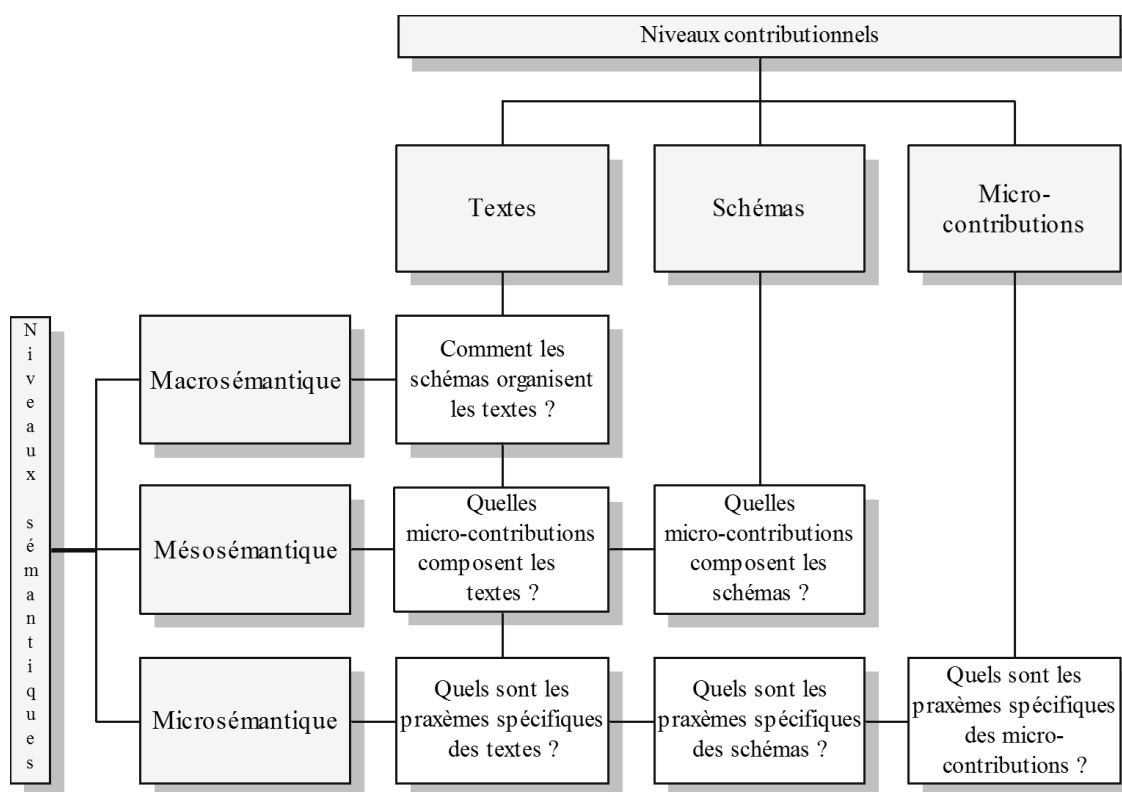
Niveaux contributionnels

Textes

Schémas

Micro-contributions

Niveaux sémantiques

Macrosémantique

Comment les schémas organisent les textes ?

Mésosémantique

Quelles micro-contributions composent les textes ?

Quelles micro-contributions composent les schémas ?

Microsémantique

Quels sont les praxèmes spécifiques des textes ?

Quels sont les praxèmes spécifiques des schémas ?

Quels sont les praxèmes spécifiques des micro-contributions ?